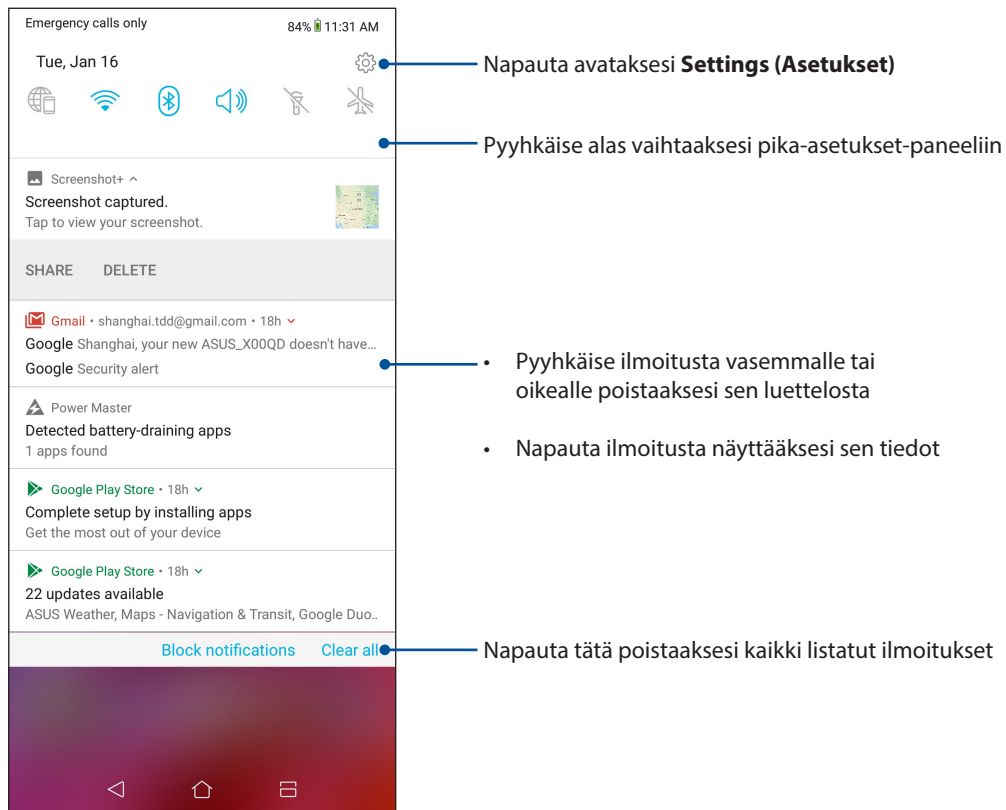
Emergency calls only 84% 11:31 AM

Tue, Jan 16

Screenshot+

Screenshot captured.

Tap to view your screenshot.

SHARE DELETE

Gmail • shanghai.tdd@gmail.com • 18h

Google Shanghai, your new ASUS_X00QD doesn't have...

Google Security alert

Power Master

Detected battery-draining apps

1 apps found

Google Play Store • 18h

Complete setup by installing apps

Get the most out of your device

Google Play Store • 18h

22 updates available

ASUS Weather, Maps - Navigation & Transit, Google Duo..

Block notifications Clear all

Napauta avataksesi **Settings (Asetukset)**

Pyyhkäise alas vaihtaaksesi pika-asetukset-paneeliin

• Pyyhkäise ilmoitusta vasemmalle tai oikealle poistaaksesi sen luettelosta

• Napauta ilmoitusta näyttääksesi sen tiedot

Napauta tätä poistaaksesi kaikki listatut ilmoitukset